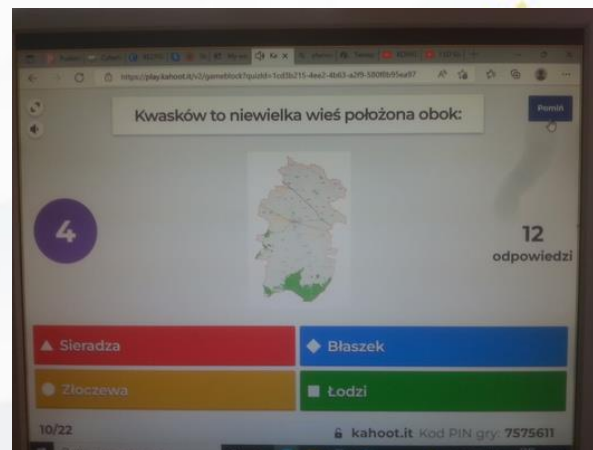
https://play.kahoot.it/v2/gameblock?quizId=1cd3b215-4ee2-4b63-a2f9-5808b95ea97

Kwasków to niewielka wieś położona obok:

Pomiń

4

12 odpowiedzi

Sieradza

Błaszek

Złoczewa

Łodzi

10/22

kahoot.it Kod PIN gry: 7575611